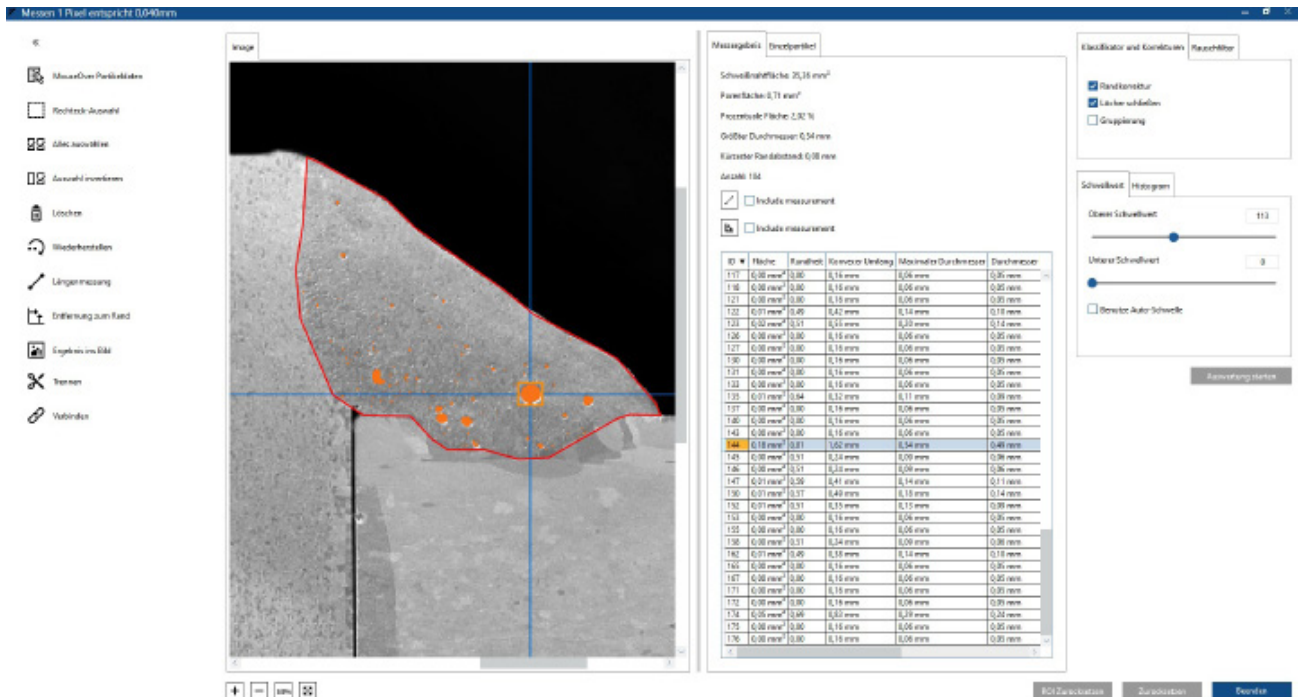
Messen 1 Pixel entspricht 0,040mm

«

MouseOver Partikeldaten

Rechteck-Auswahl

Alles auswählen

Auswahl invertieren

Löschen

Wiederherstellen

Längenmessung

Entfernung zum Rand

Ergebnis ins Bild

Trennen

Verbinden

Image

Messergebnis | Einzelpartikel

Schweißnahtfläche: 35,36 mm²

Porenfläche: 0,71 mm²

Prozentuale Fläche: 2,02 %

Größter Durchmesser: 0,54 mm

Kürzester Randabstand: 0,08 mm

Anzahl: 184

Include measurement

Include measurement

| ID | Fläche | Rundheit | Konvexer Umfang | Maximaler Durchmesser | Durchmesser |
|---|---|---|---|---|---|
| 117 | 0,00 mm² | 0,80 | 0,16 mm | 0,06 mm | 0,05 mm |
| 118 | 0,00 mm² | 0,80 | 0,16 mm | 0,06 mm | 0,05 mm |
| 121 | 0,00 mm² | 0,80 | 0,16 mm | 0,06 mm | 0,05 mm |
| 122 | 0,01 mm² | 0,49 | 0,42 mm | 0,14 mm | 0,10 mm |
| 123 | 0,02 mm² | 0,51 | 0,55 mm | 0,20 mm | 0,14 mm |
| 126 | 0,00 mm² | 0,80 | 0,16 mm | 0,06 mm | 0,05 mm |
| 127 | 0,00 mm² | 0,80 | 0,16 mm | 0,06 mm | 0,05 mm |
| 130 | 0,00 mm² | 0,80 | 0,16 mm | 0,06 mm | 0,05 mm |
| 131 | 0,00 mm² | 0,80 | 0,16 mm | 0,06 mm | 0,05 mm |
| 132 | 0,00 mm² | 0,80 | 0,16 mm | 0,06 mm | 0,05 mm |
| 135 | 0,01 mm² | 0,64 | 0,32 mm | 0,11 mm | 0,09 mm |
| 137 | 0,00 mm² | 0,80 | 0,16 mm | 0,06 mm | 0,05 mm |
| 140 | 0,00 mm² | 0,80 | 0,16 mm | 0,06 mm | 0,05 mm |
| 143 | 0,00 mm² | 0,80 | 0,16 mm | 0,06 mm | 0,05 mm |
| 144 | 0,18 mm² | 0,81 | 1,62 mm | 0,54 mm | 0,49 mm |
| 145 | 0,00 mm² | 0,51 | 0,24 mm | 0,09 mm | 0,06 mm |
| 146 | 0,00 mm² | 0,51 | 0,24 mm | 0,09 mm | 0,06 mm |
| 147 | 0,01 mm² | 0,59 | 0,41 mm | 0,14 mm | 0,11 mm |
| 150 | 0,01 mm² | 0,57 | 0,49 mm | 0,18 mm | 0,14 mm |
| 152 | 0,01 mm² | 0,51 | 0,35 mm | 0,13 mm | 0,09 mm |
| 153 | 0,00 mm² | 0,80 | 0,16 mm | 0,06 mm | 0,05 mm |
| 155 | 0,00 mm² | 0,80 | 0,16 mm | 0,06 mm | 0,05 mm |
| 158 | 0,00 mm² | 0,51 | 0,24 mm | 0,09 mm | 0,06 mm |
| 162 | 0,01 mm² | 0,49 | 0,38 mm | 0,14 mm | 0,10 mm |
| 165 | 0,00 mm² | 0,80 | 0,16 mm | 0,06 mm | 0,05 mm |
| 167 | 0,00 mm² | 0,80 | 0,16 mm | 0,06 mm | 0,05 mm |
| 171 | 0,00 mm² | 0,80 | 0,16 mm | 0,06 mm | 0,05 mm |
| 172 | 0,00 mm² | 0,80 | 0,16 mm | 0,06 mm | 0,05 mm |
| 174 | 0,05 mm² | 0,49 | 0,83 mm | 0,29 mm | 0,24 mm |
| 175 | 0,00 mm² | 0,80 | 0,16 mm | 0,06 mm | 0,05 mm |
| 176 | 0,00 mm² | 0,80 | 0,16 mm | 0,06 mm | 0,05 mm |

Klassifikator und Korrekturen | Rauschfilter

Randkorrektur

Löcher schließen

Gruppierung

Schwellwert | Histogram

Oberer Schwellwert

113

Unterer Schwellwert

0

Benutze Auto-Schwelle

Auswertung starten

ROI Zurücksetzen

Zurücksetzen

Beenden